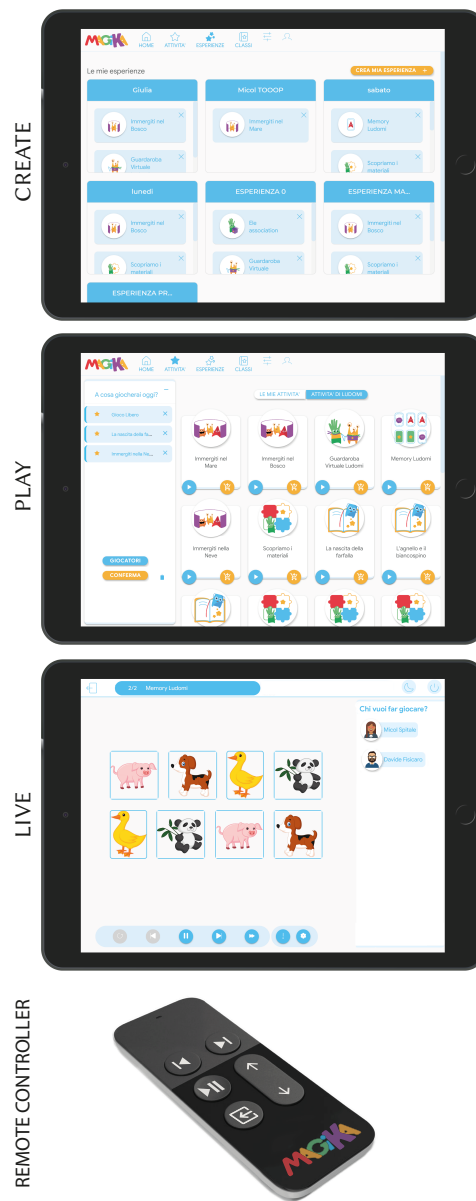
CREATE

MAGIKA HOME ATTIVITÀ ESPERIENZE CLASSI

Le mie esperienze

CREA MIA ESPERIENZA +

Giulia

Immergiti nel Bosco

Guardaroba Virtuale

Micol TOOOP

Immergiti nel Mare

sabato

Memory Ludomi

Scopriamo i materiali

lunedì

Immergiti nel Bosco

Scopriamo i materiali

ESPERIENZA 0

Gio association

Guardaroba Virtuale

ESPERIENZA MA...

Immergiti nel Bosco

Scopriamo i materiali

ESPERIENZA PR...

PLAY

MAGIKA HOME ATTIVITÀ ESPERIENZE CLASSI

A cosa giocherai oggi?

Gioco Libero

La nascita della fa...

Immergiti nella Ne...

GIOCATORI

CONFERMA

LE MIE ATTIVITÀ ATTIVITÀ DI LUDOMI

Immergiti nel Mare

Immergiti nel Bosco

Guardaroba Virtuale Ludomi

Memory Ludomi

Immergiti nella Neve

Scopriamo i materiali

La nascita della farfalla

L'agnello e il biancospino

LIVE

2/2 Memory Ludomi

Chi vuoi far giocare?

Micol Spitale

Davide Fiolzaro

REMOTE CONTROLLER

MAGIKA